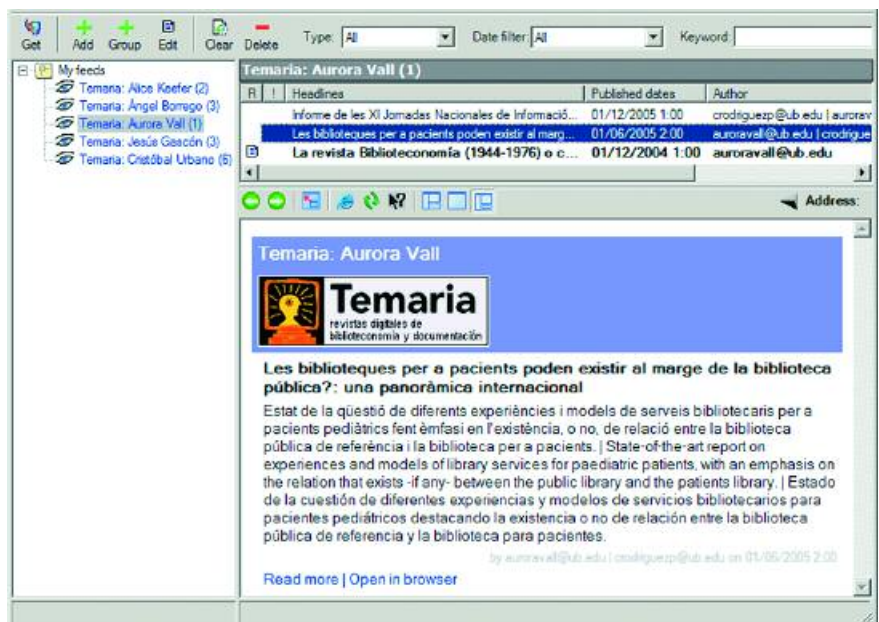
Get Add Group Edit Clear Delete Type: All Date filter: All Keyword:

My feeds
Temaria: Alice Keefer (2)
Temaria: Àngel Borrego (3)
Temaria: Aurora Vall (1)
Temaria: Jesús Gascón (3)
Temaria: Cristóbal Urbano (6)

Temaria: Aurora Vall (1)

| R | ! | Headlines | Published dates | Author |
|---|---|---|---|---|
| | | Informe de les XI Jornadas Nacionales de Informació... | 01/12/2005 1:00 | crodriguezp@ub.edu \| aurorav |
| | | Les biblioteques per a pacients poden existir al marg... | 01/06/2005 2:00 | auroravall@ub.edu \| crodrigue |
| | | La revista Biblioteconomia (1944-1976) o c... | 01/12/2004 1:00 | auroravall@ub.edu |

Address:

Temaria: Aurora Vall

Temaria
revistas digitales de biblioteconomía y documentación

Les biblioteques per a pacients poden existir al marge de la biblioteca pública?: una panoràmica internacional

Estat de la qüestió de diferents experiències i models de serveis bibliotecaris per a pacients pediàtrics fent èmfasi en l'existència, o no, de relació entre la biblioteca pública de referència i la biblioteca per a pacients. | State-of-the-art report on experiences and models of library services for paediatric patients, with an emphasis on the relation that exists -if any- between the public library and the patients library. | Estado de la cuestión de diferentes experiencias y modelos de servicios bibliotecarios para pacientes pediátricos destacando la existencia o no de relación entre la biblioteca pública de referencia y la biblioteca para pacientes.

by auroravall@ub.edu | crodriguezp@ub.edu on 01/06/2005 2:00

Read more | Open in browser